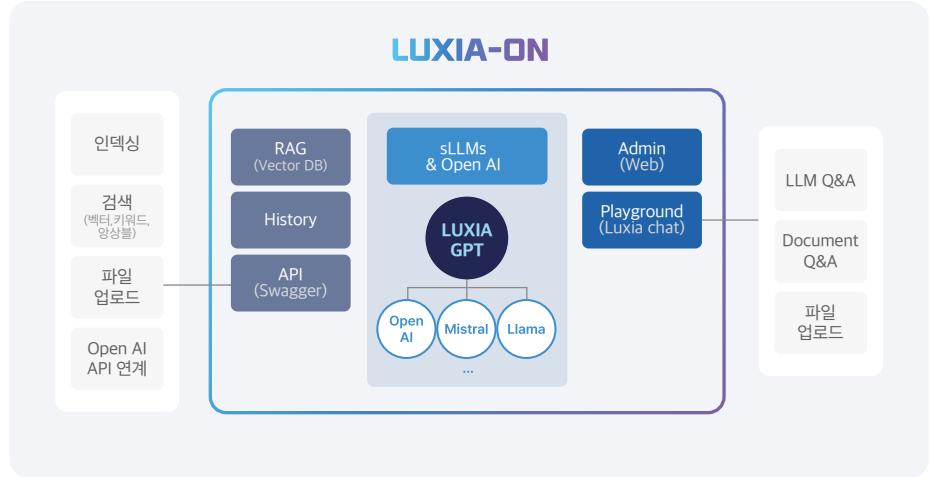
LUXIA-ON

인덱싱

검색
(벡터,키워드,
앙상블)

파일
업로드

Open AI
API 연계

RAG
(Vector DB)

History

API
(Swagger)

sLLMs
& Open AI

LUXIA
GPT

Open
AI

Mistral

Llama

...

Admin
(Web)

Playground
(Luxia chat)

LLM Q&A

Document
Q&A

파일
업로드